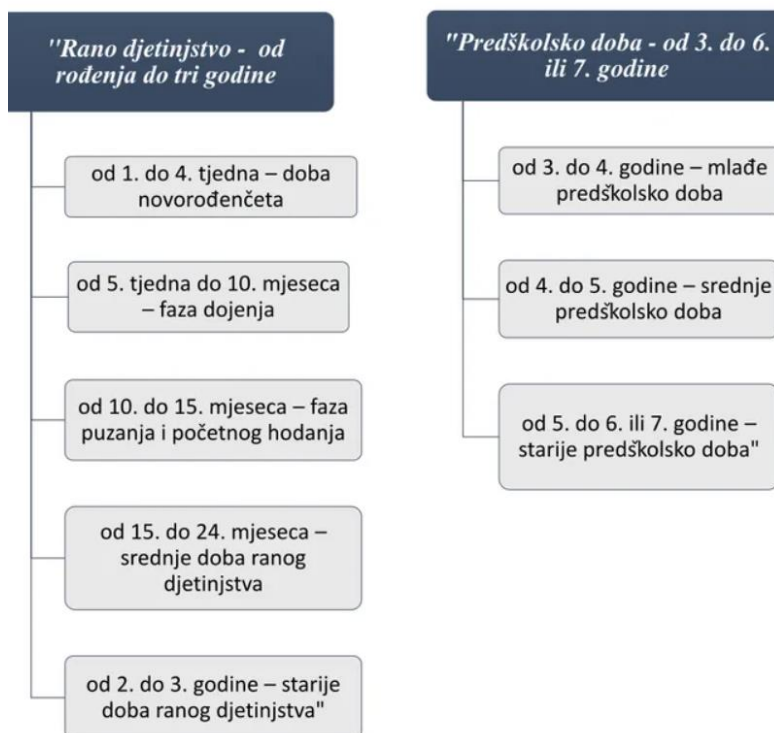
"Rano djetinjstvo - od rođenja do tri godine

od 1. do 4. tjedna – doba novorođenčeta

od 5. tjedna do 10. mjeseca – faza dojenja

od 10. do 15. mjeseca – faza puzanja i početnog hodanja

od 15. do 24. mjeseca – srednje doba ranog djetinjstva

od 2. do 3. godine – starije doba ranog djetinjstva"

"Predškolsko doba - od 3. do 6. ili 7. godine

od 3. do 4. godine – mlađe predškolsko doba

od 4. do 5. godine – srednje predškolsko doba

od 5. do 6. ili 7. godine – starije predškolsko doba"